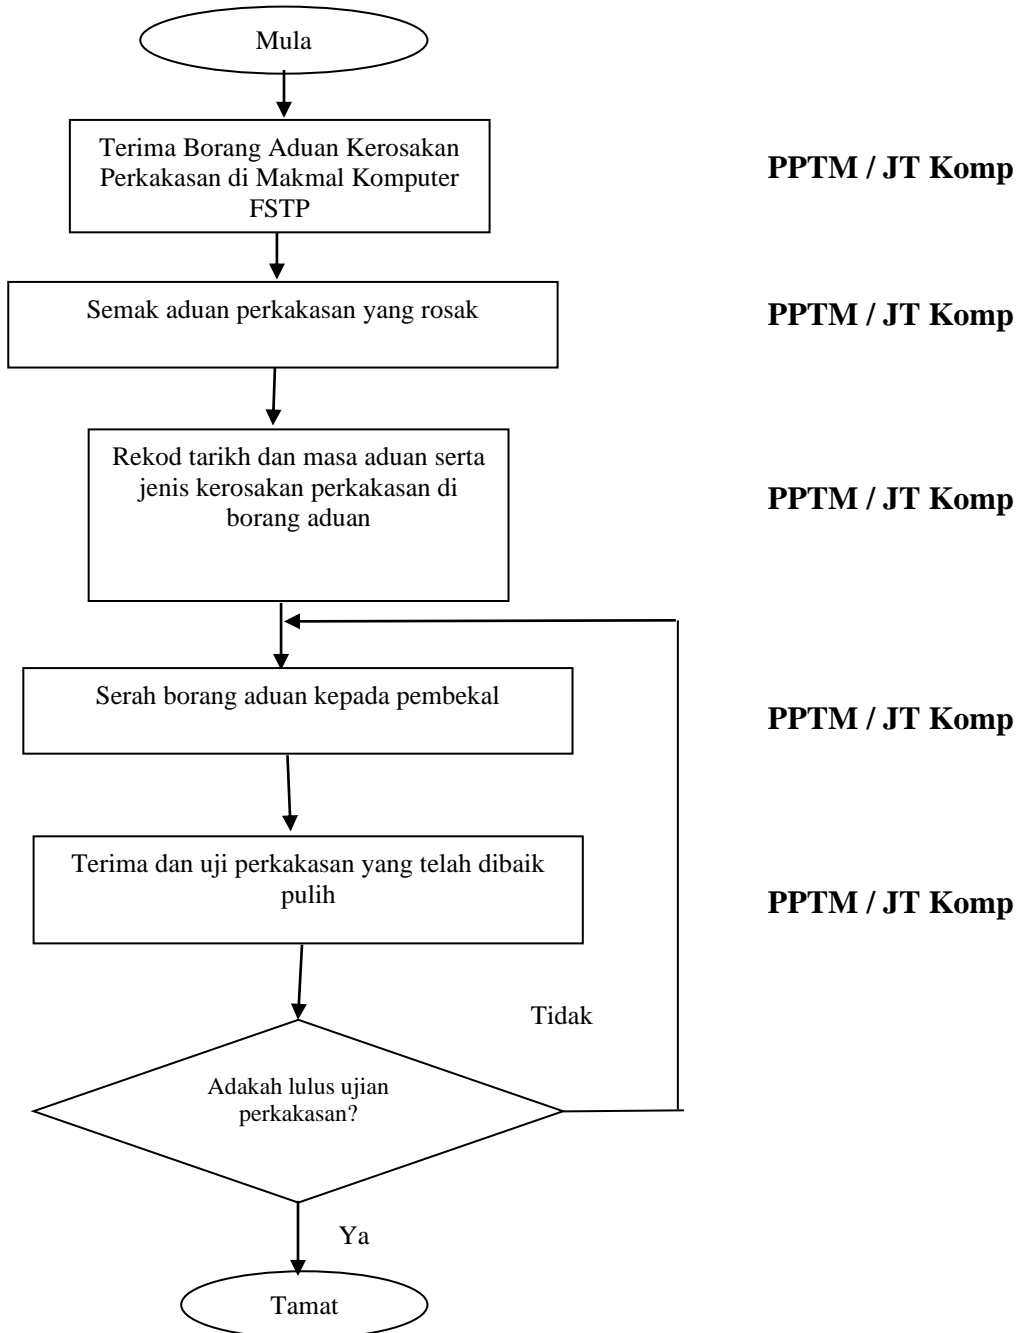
Mula

Terima Borang Aduan Kerosakan Perkakasan di Makmal Komputer FSTP

PPTM / JT Komp

Semak aduan perkakasan yang rosak

PPTM / JT Komp

Rekod tarikh dan masa aduan serta jenis kerosakan perkakasan di borang aduan

PPTM / JT Komp

Serah borang aduan kepada pembekal

PPTM / JT Komp

Terima dan uji perkakasan yang telah dibaik pulih

PPTM / JT Komp

Tidak

Adakah lulus ujian perkakasan?

Ya

Tamat